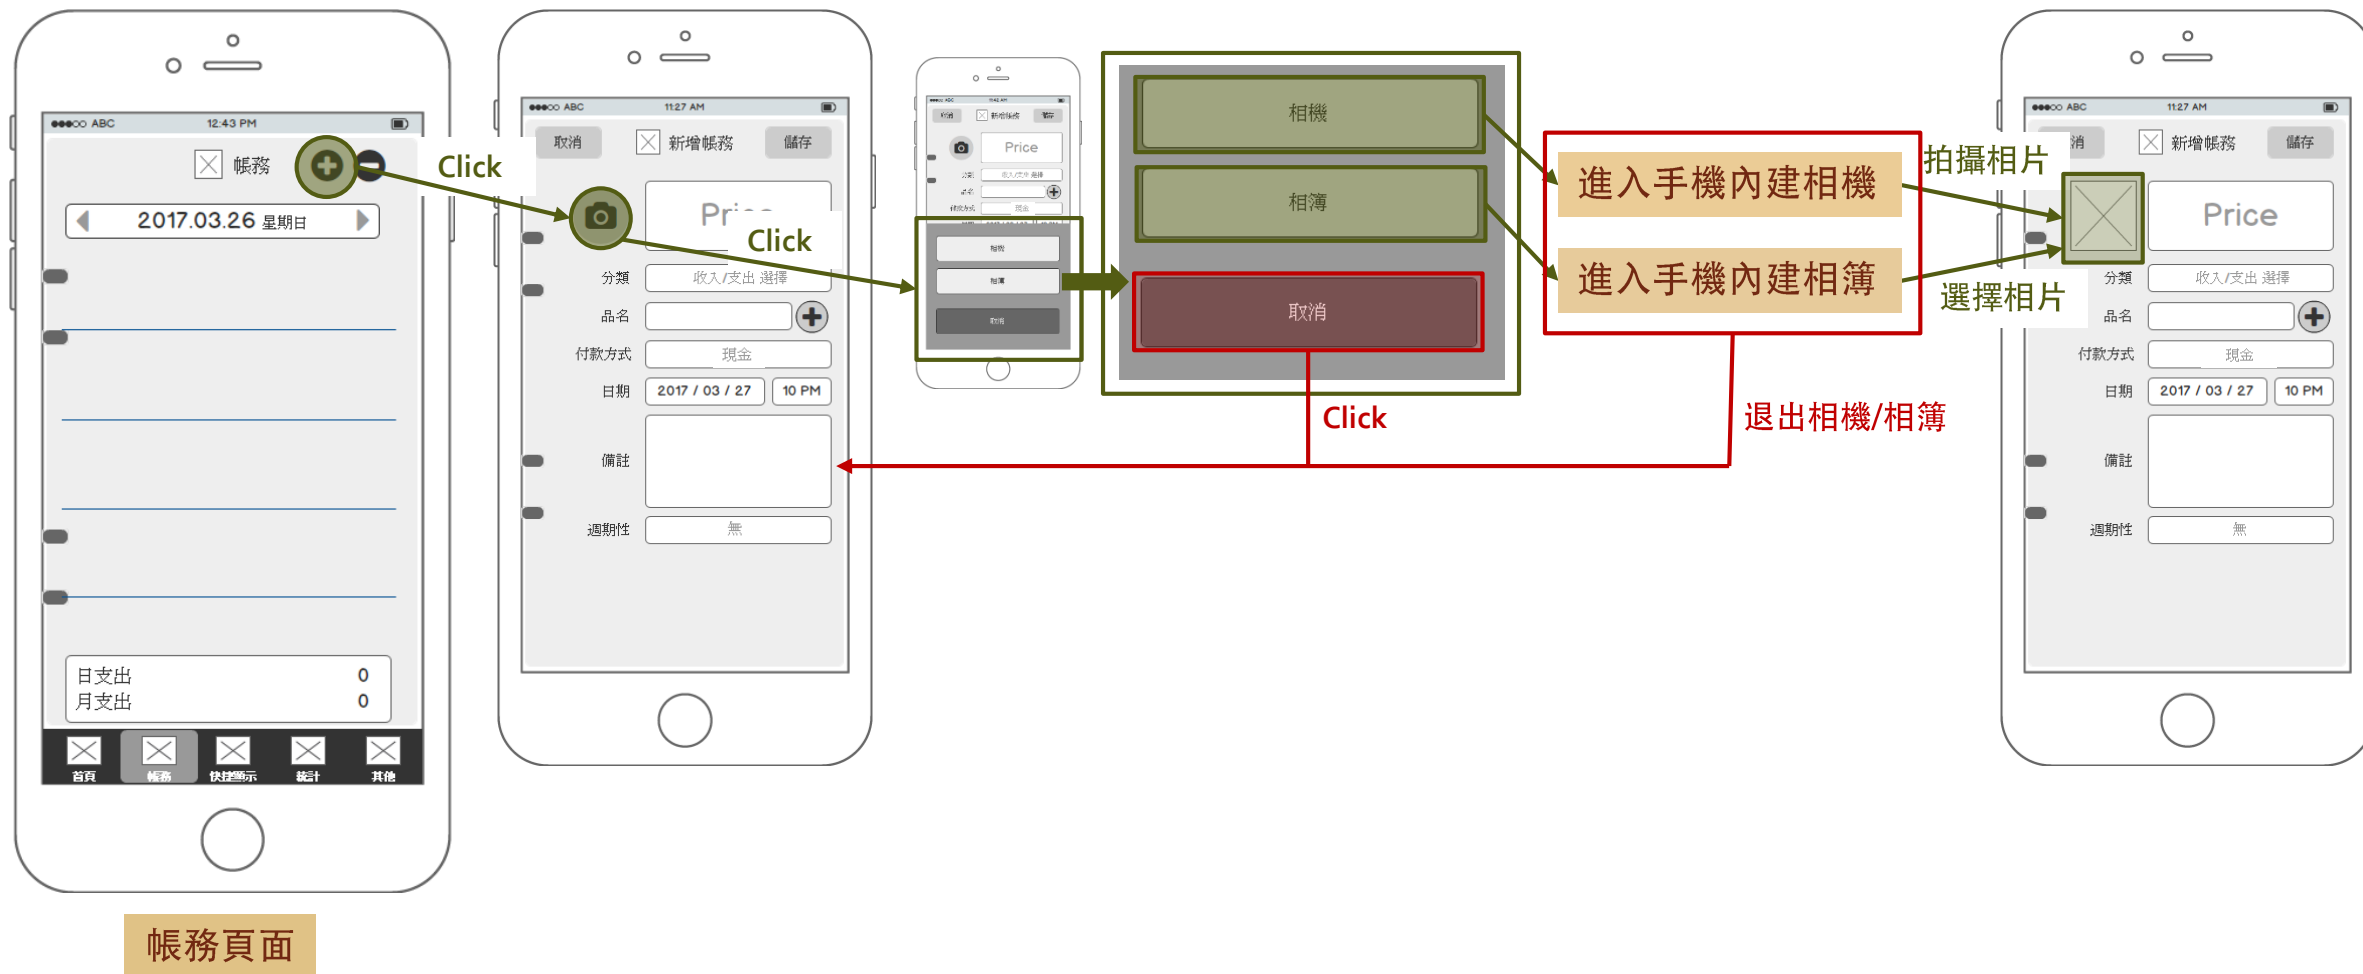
●●●○○ ABC 12:43 PM

帳務

Click

2017.03.26 星期日

日支出 0
月支出 0

首頁 帳務 快捷顯示 統計 其他

帳務頁面

●●●○○ ABC 11:27 AM

取消 新增帳務 儲存

Price

Click

分類 收入/支出 選擇
品名
付款方式 現金
日期 2017 / 03 / 27 10 PM
備註
週期性 無

取消 新增帳務 儲存
Price
分類 收入/支出 選擇
品名
付款方式 現金
相機
相簿
取消

相機
相簿
取消

Click

進入手機內建相機
進入手機內建相簿

拍攝相片
選擇相片

退出相機/相簿

●●●○○ ABC 11:27 AM

消 新增帳務 儲存

Price

分類 收入/支出 選擇
品名
付款方式 現金
日期 2017 / 03 / 27 10 PM
備註
週期性 無